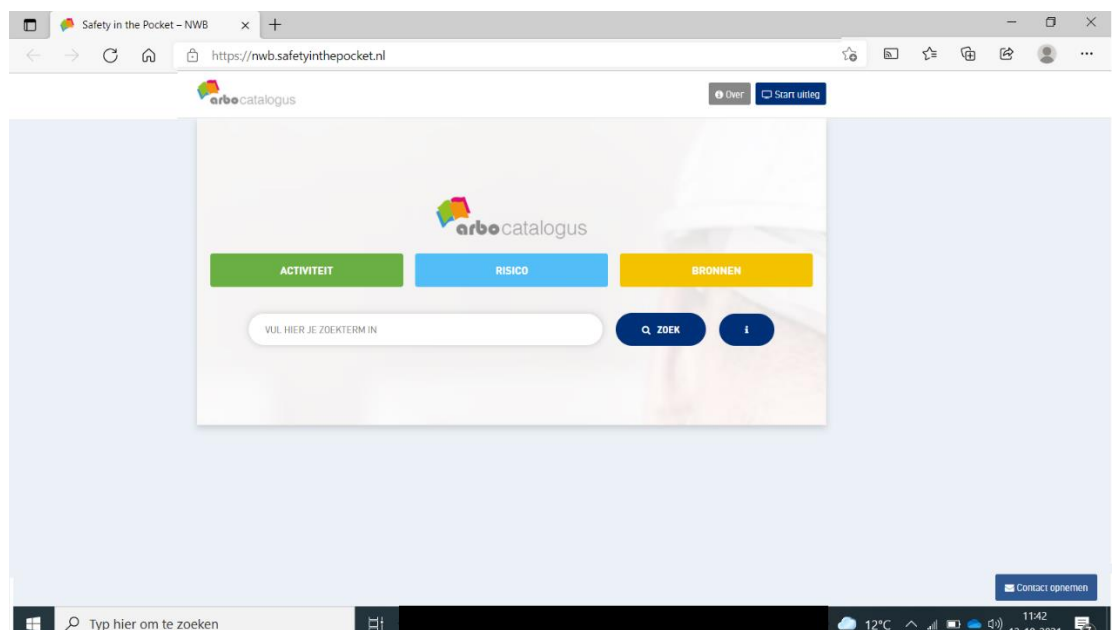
Safety in the Pocket – NWB

https://nwb.safetyinthepocket.nl

arbocatalogus

Over

Start uitleg

arbocatalogus

ACTIVITEIT

RISICO

BRONNEN

VUL HIER JE ZOEKTERM IN

ZOEK

i

Contact opnemen

Typ hier om te zoeken

12°C

11:42
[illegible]